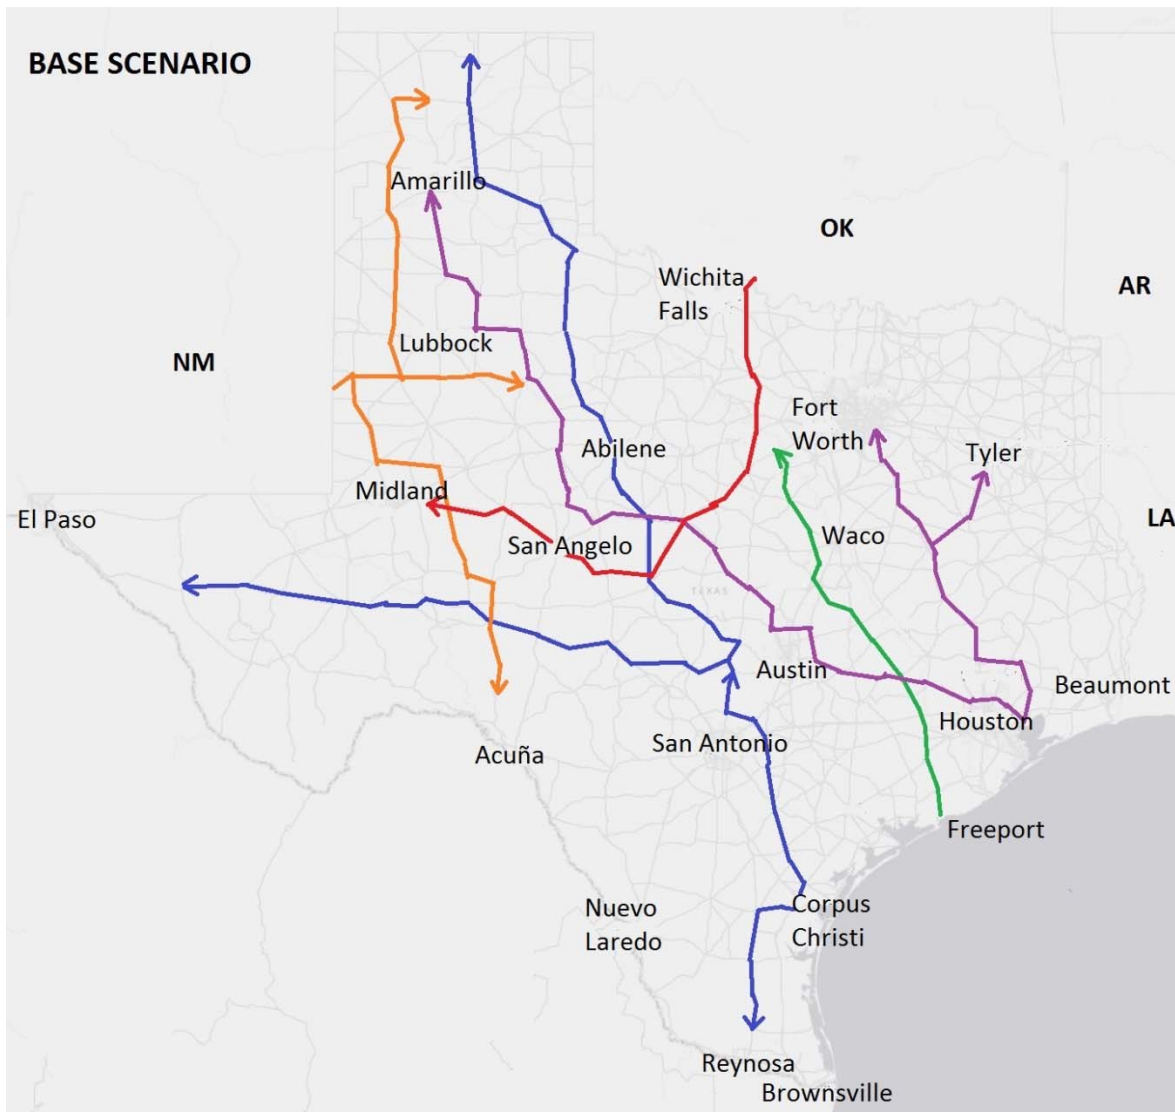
BASE SCENARIO

Amarillo

OK

Wichita Falls

AR

Lubbock

NM

Fort Worth

Abilene

Tyler

Midland

El Paso

San Angelo

Waco

LA

Austin

Beaumont

Houston

San Antonio

Acuña

Freeport

Nuevo Laredo

Corpus Christi

Reynosa

Brownsville